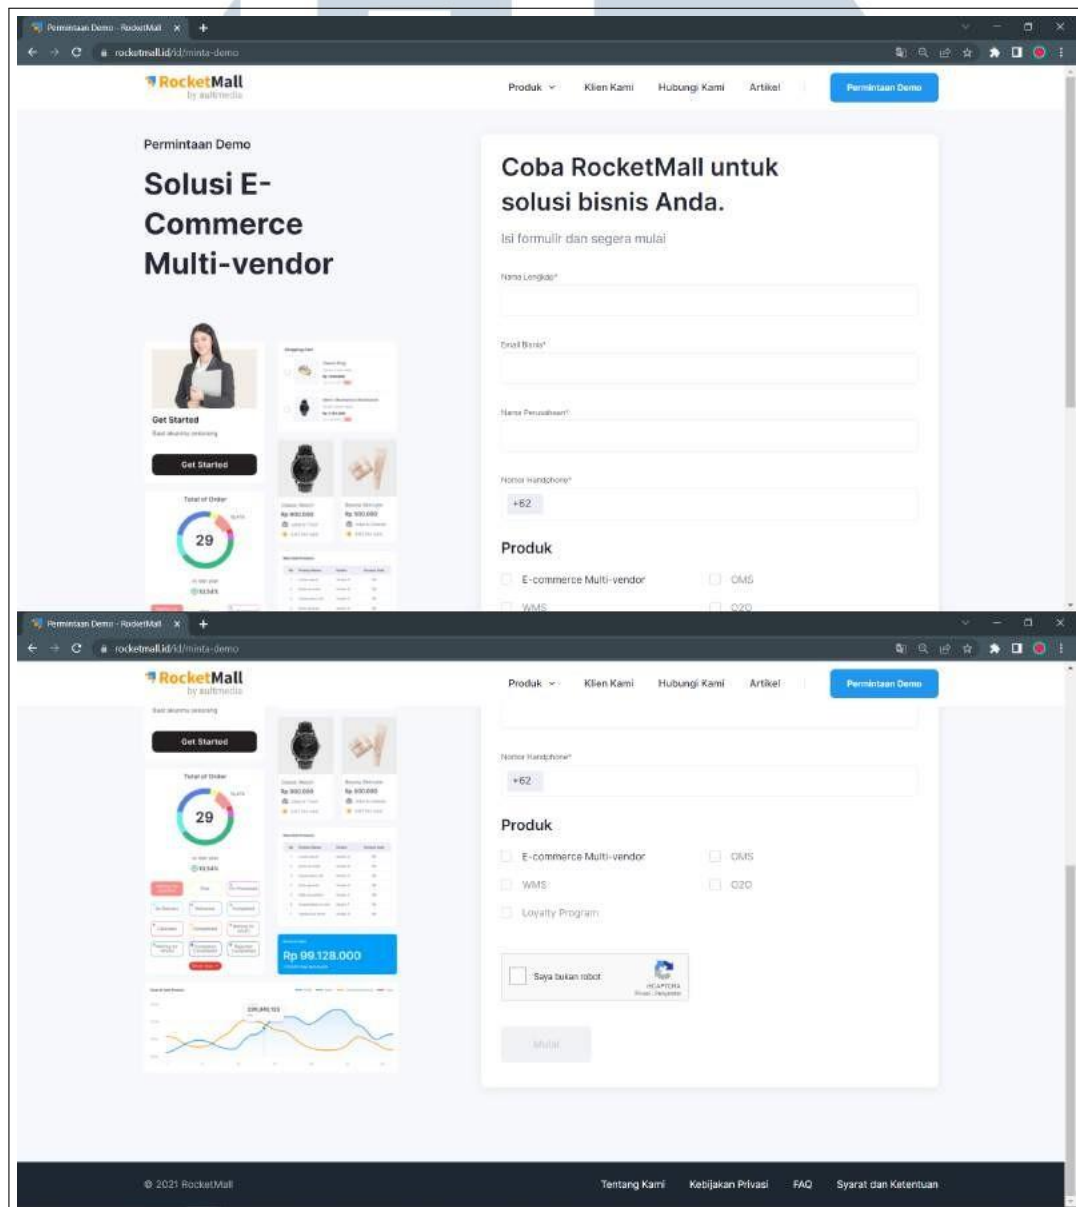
Permintaan Demo - RocketMall
rocketmall.id/id/minta-demo

RocketMall
by aultmedia

Produk Klien Kami Hubungi Kami Artikel Permintaan Demo

Permintaan Demo

Solusi E-Commerce Multi-vendor

Get Started
Get Started
Total of Order
29
Rp 900.000
Rp 500.000

Coba RocketMall untuk solusi bisnis Anda.

Isi formulir dan segera mulai

Nama Lengkap*

Email Bisnis*

Nama Perusahaan*

Nomor Handphone*
+62

Produk

E-commerce Multi-vendor
OMS
WMS
O2O

Permintaan Demo - RocketMall
rocketmall.id/id/minta-demo

RocketMall
by aultmedia

Produk Klien Kami Hubungi Kami Artikel Permintaan Demo

Get Started
29
Rp 99.128.000

Nomor Handphone*
+62

Produk

E-commerce Multi-vendor
OMS
WMS
O2O
Loyalty Program

Saya bukan robot
reCAPTCHA
Privasi - Persyaratan

Mulai

© 2021 RocketMall

Tentang Kami Kebijakan Privasi FAQ Syarat dan Ketentuan